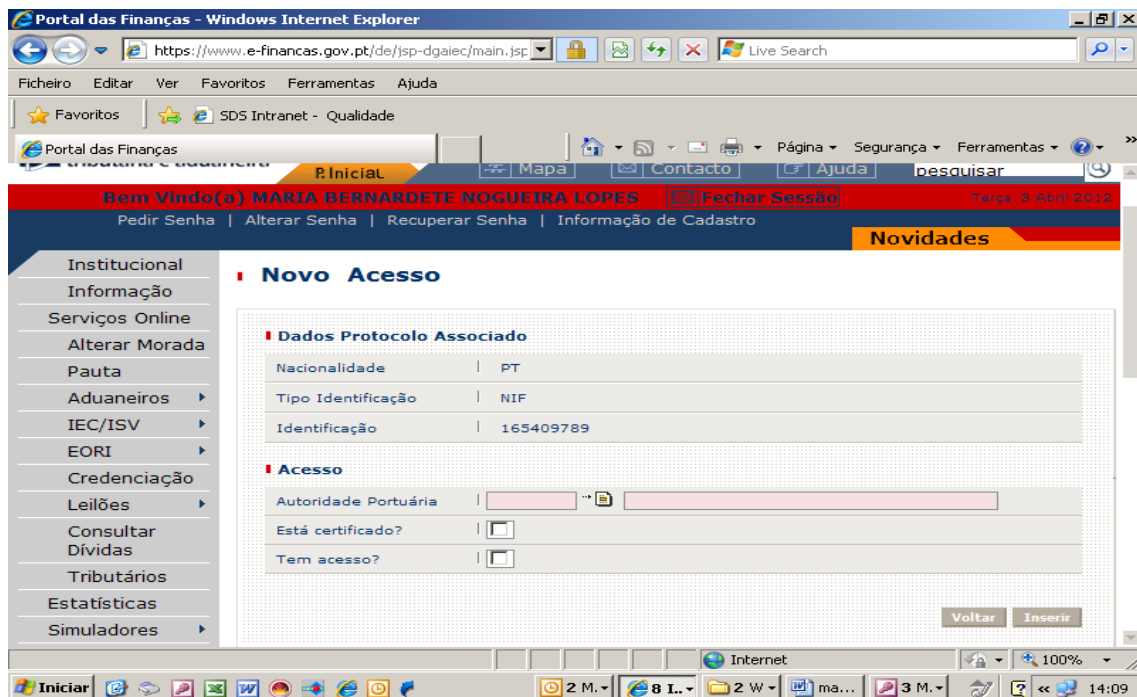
Portal das Finanças - Windows Internet Explorer

https://www.e-financas.gov.pt/de/jsp-dgaiec/main.jsp

Live Search

Ficheiro Editar Ver Favoritos Ferramentas Ajuda

Favoritos

SDS Intranet - Qualidade

Portal das Finanças

Página ▾ Segurança ▾ Ferramentas ▾

P.Inicial Mapa Contacto Ajuda pesquisar

Bem Vindo(a) MARIA BERNARDETE NOGUEIRA LOPES Fechar Sessão Terça, 3 Abril 2012

Pedir Senha | Alterar Senha | Recuperar Senha | Informação de Cadastro

Novidades

Institucional
Informação
Serviços Online
Alterar Morada
Pauta
Aduaneiros
IEC/ISV
EORI
Credenciação
Leilões
Consultar Dívidas
Tributários
Estatísticas
Simuladores

Novo Acesso

Dados Protocolo Associado

| Nacionalidade | PT |
|---|---|
| Tipo Identificação | NIF |
| Identificação | 165409789 |

Acesso

Autoridade Portuária
Está certificado?
Tem acesso?

Voltar Inserir

Internet 100%

Iniciar 2 M... 8 I... 2 W... ma... 3 M... 14:09